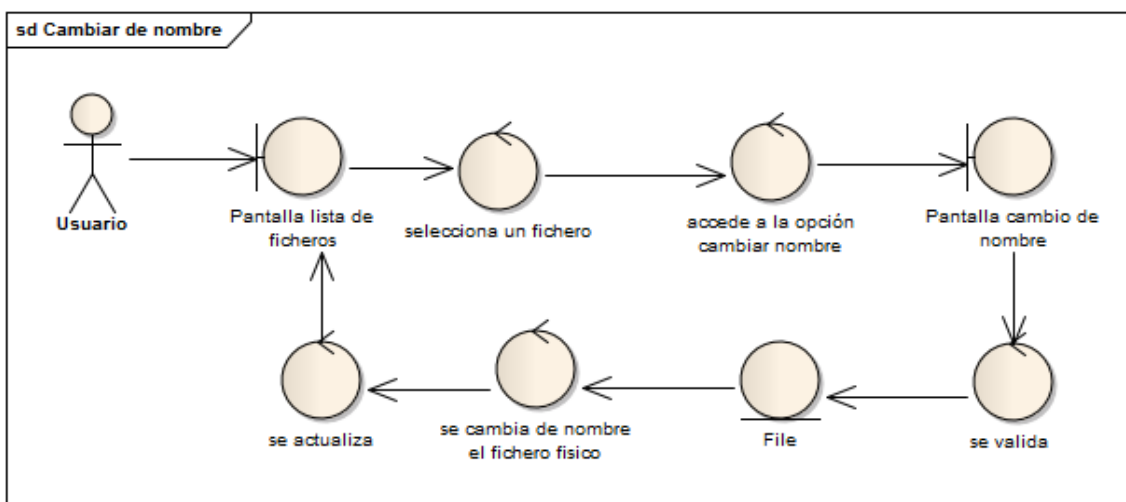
sd Cambiar de nombre

Usuario

Pantalla lista de ficheros

selecciona un fichero

accede a la opción cambiar nombre

Pantalla cambio de nombre

se valida

File

se cambia de nombre el fichero fisico

se actualiza